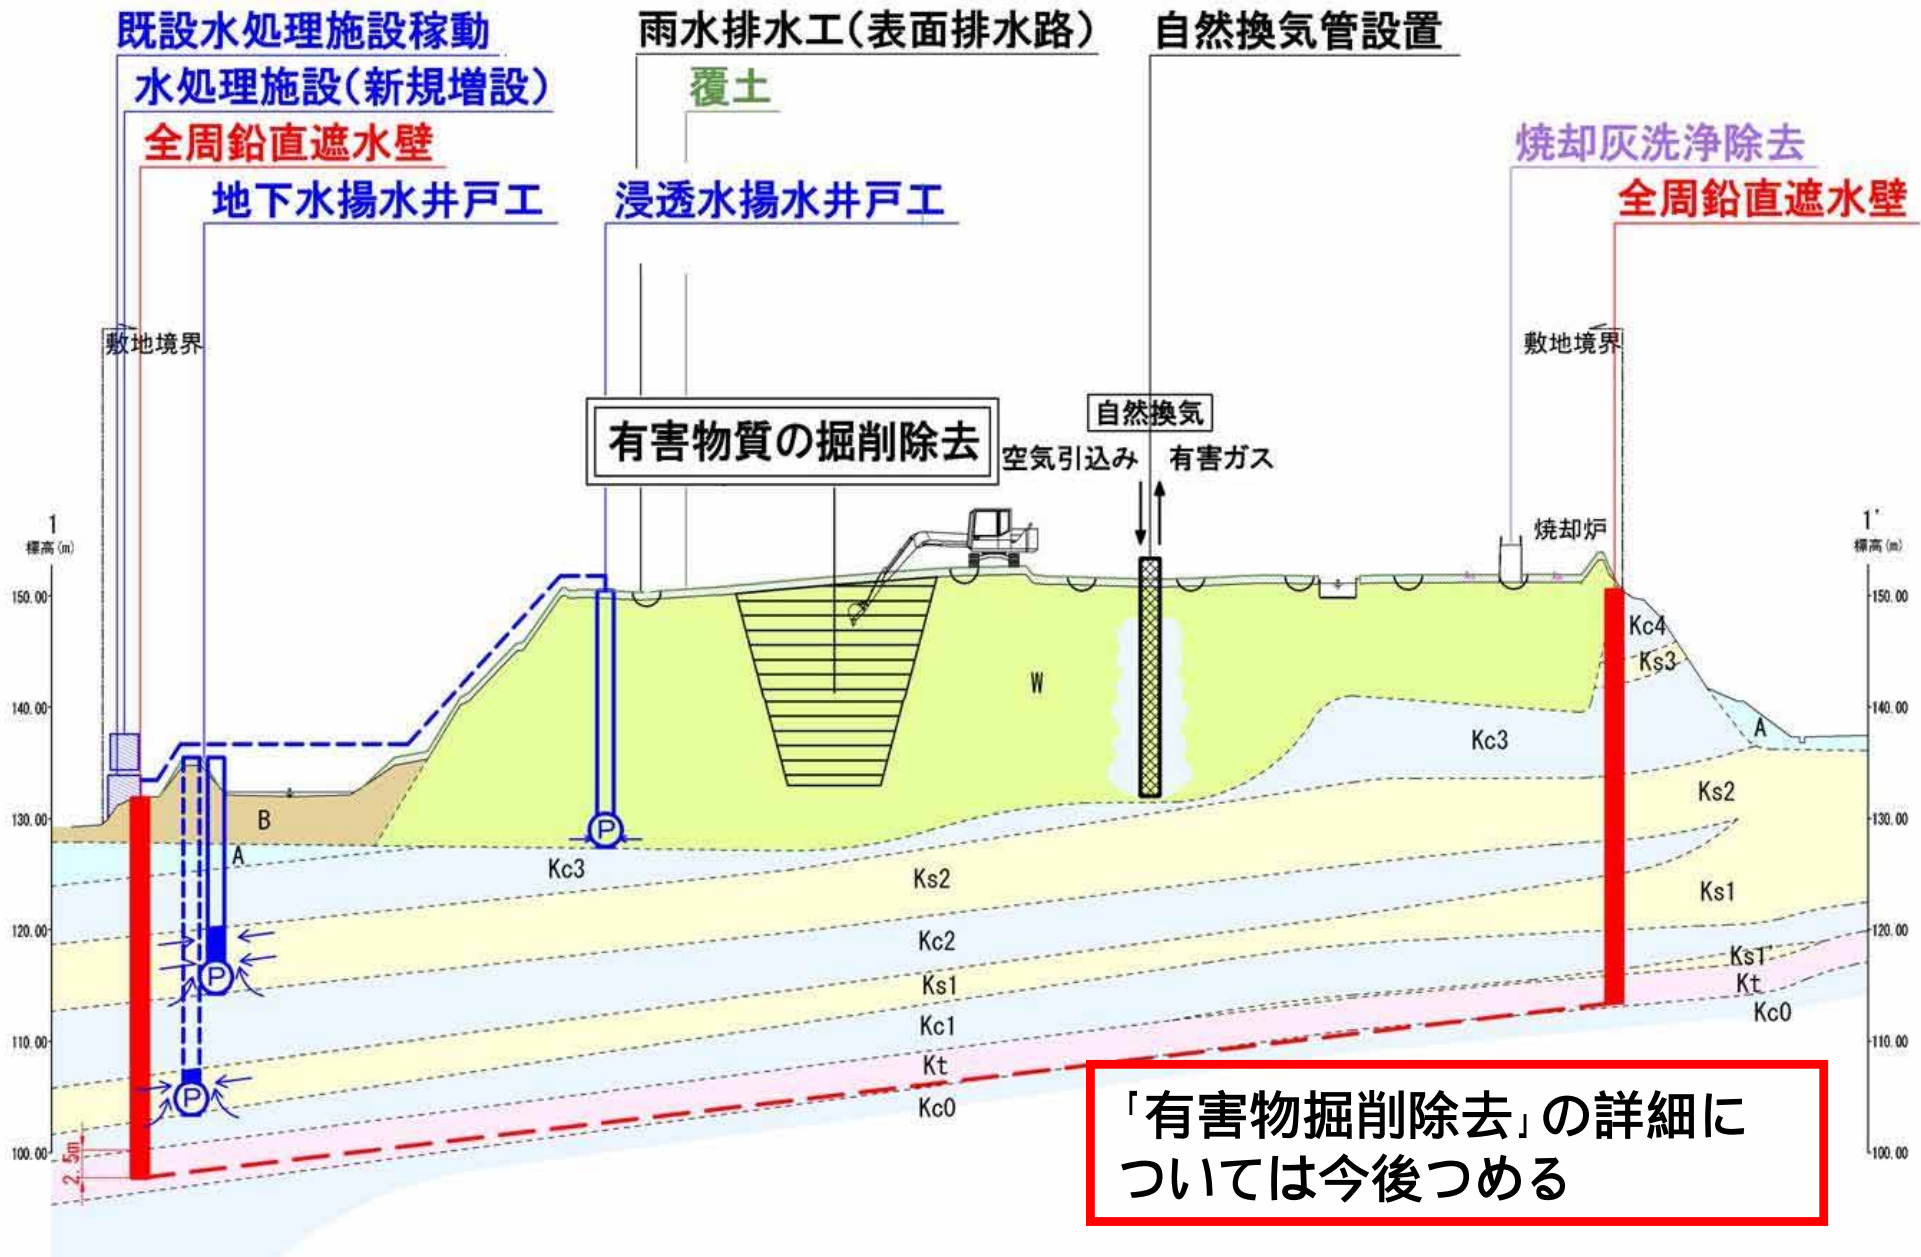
既設水処理施設稼動
水処理施設(新規増設)
全周鉛直遮水壁
地下水揚水井戸工

雨水排水工(表面排水路)
覆土
浸透水揚水井戸工

自然換気管設置

焼却灰洗浄除去
全周鉛直遮水壁

敷地境界
敷地境界

有害物質の掘削除去

自然換気
空気引込み　有害ガス

焼却炉

1
標高(m)

1'
標高(m)

150.00
140.00
130.00
120.00
110.00
100.00

150.00
140.00
130.00
120.00
110.00
100.00

B
A
W
Kc3
Ks2
Kc2
Ks1
Kc1
Kt
Kc0
Kc4
Ks3
Kc3
A
Ks2
Ks1
Ks1'
Kt
Kc0
P
P
P
2.5m

「有害物掘削除去」の詳細については今後つめる